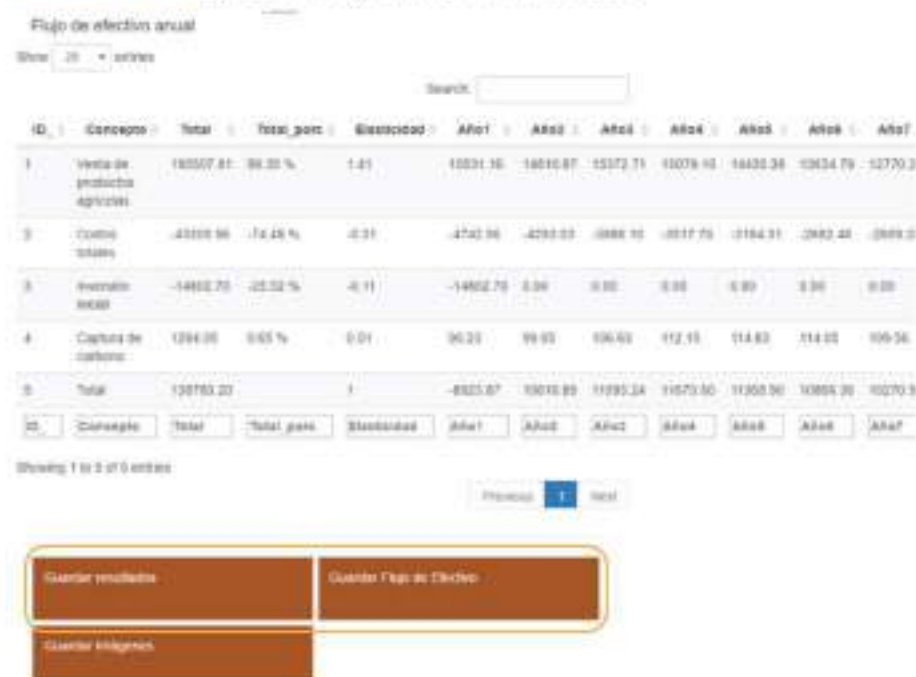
Flujo de efectivo anual

Show 25 entries

Search:

| ID | Concepto | Total | Total_porc | Elasticidad | Año1 | Año2 | Año3 | Año4 | Año5 | Año6 | Año7 |
|---|---|---|---|---|---|---|---|---|---|---|---|
| 1 | Venta de productos agrícolas | 193507.81 | 99.35 % | 1.41 | 10531.16 | 14610.87 | 15372.71 | 15076.10 | 14430.38 | 13634.79 | 12770.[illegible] |
| 2 | Costos totales | -43359.96 | -74.48 % | -0.31 | -4742.96 | -4293.03 | -3986.10 | -3517.75 | -3164.31 | -2882.48 | -2609.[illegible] |
| 3 | Inversión inicial | -14602.70 | -25.52 % | -0.11 | -14602.70 | 0.00 | 0.00 | 0.00 | 0.00 | 0.00 | 0.00 |
| 4 | Captura de carbono | 1264.05 | 0.65 % | 0.01 | 90.23 | 99.93 | 106.63 | 112.15 | 114.83 | 114.03 | 109.56 |
| 5 | Total | 136763.20 | | 1 | -8923.87 | 10016.89 | 11093.24 | 11670.50 | 11380.90 | 10866.35 | 10270.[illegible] |
| ID | Concepto | Total | Total_porc | Elasticidad | Año1 | Año2 | Año3 | Año4 | Año5 | Año6 | Año7 |

Showing 1 to 5 of 5 entries

Previous 1 Next

Guardar resultados

Guardar Flujo de Efectivo

Guardar Imágenes